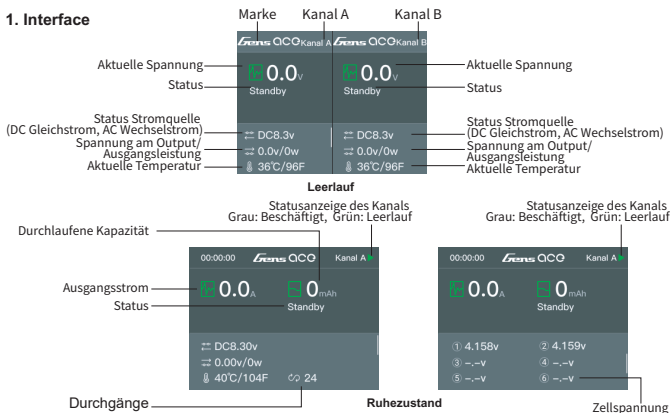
1. Interface

Marke
Kanal A
Kanal B

Gens ace Kanal A
Gens ace Kanal B

Aktuelle Spannung
0.0V
Standby
Status

Aktuelle Spannung
0.0V
Standby
Status

Status Stromquelle (DC Gleichstrom, AC Wechselstrom)
Spannung am Output/ Ausgangsleistung
Aktuelle Temperatur

DC8.3v
0.0v/0w
36°C/96F

DC8.3v
0.0v/0w
36°C/96F

Status Stromquelle (DC Gleichstrom, AC Wechselstrom)
Spannung am Output/ Ausgangsleistung
Aktuelle Temperatur

Leerlauf

Statusanzeige des Kanals
Grau: Beschäftigt, Grün: Leerlauf

Durchlaufene Kapazität

00:00:00
Gens ace
Kanal A

Ausgangsstrom
0.0A
0mAh
Standby
Status

DC8.30v
0.00v/0w
40°C/104F
24

Durchgänge

Ruhezustand

Statusanzeige des Kanals
Grau: Beschäftigt, Grün: Leerlauf

00:00:00
Gens ace
Kanal A

0.0A
0mAh
Standby

① 4.158v
② 4.159v
③ -.-v
④ -.-v
⑤ -.-v
⑥ -.-v

Zellspannung